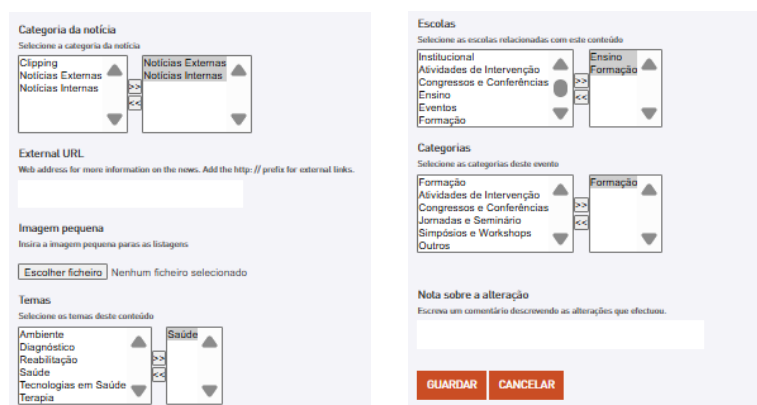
Categoria da notícia
Selecione a categoria da notícia

Clipping
Notícias Externas
Notícias Internas

>>
<<

Notícias Externas
Notícias Internas

External URL
Web address for more information on the news. Add the http:// prefix for external links.

Imagem pequena
Insira a imagem pequena paras as listagens

Escolher ficheiro Nenhum ficheiro selecionado

Temas
Selecione os temas deste conteúdo

Ambiente
Diagnóstico
Reabilitação
Saúde
Tecnologias em Saúde
Terapia

>>
<<

Saúde

Escolas
Selecione as escolas relacionadas com este conteúdo

Institucional
Atividades de Intervenção
Congressos e Conferências
Ensino
Eventos
Formação

>>
<<

Ensino
Formação

Categorias
Selecione as categorias deste evento

Formação
Atividades de Intervenção
Congressos e Conferências
Jornadas e Seminário
Simpósios e Workshops
Outros

>>
<<

Formação

Nota sobre a alteração
Escreva um comentário descrevendo as alterações que efectuou.

GUARDAR
CANCELAR